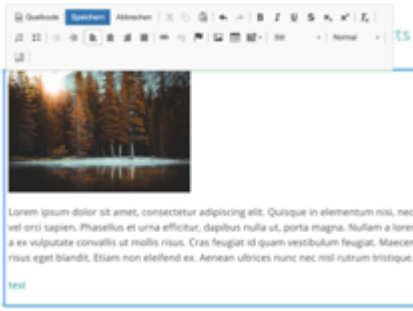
Quellcode Speichern Abbrechen

Normal

ts

Lorem ipsum dolor sit amet, consectetur adipiscing elit. Quisque in elementum nisi, nec vel orci sapien. Phasellus et urna efficitur, dapibus nulla ut, porta magna. Nullam a lorem a ex vulputate convallis ut mollis risus. Cras feugiat id quam vestibulum feugiat. Maecen risus eget blandit. Etiam non eleifend ex. Aenean ultrices nunc nec nisl rutrum tristique.

test